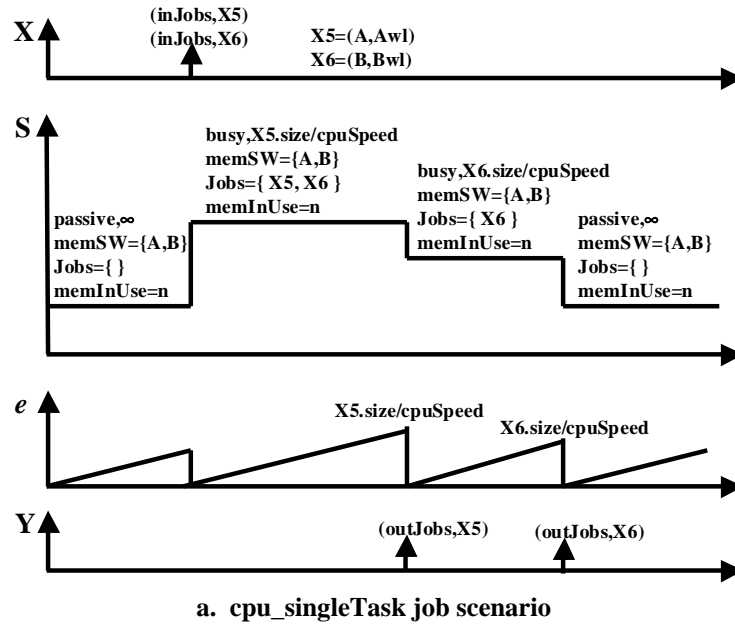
X
(inJobs,X5)
(inJobs,X6)
X5=(A,Awl)
X6=(B,Bwl)

S
busy,X5.size/cpuSpeed
memSW={A,B}
Jobs={ X5, X6 }
memInUse=n

busy,X6.size/cpuSpeed
memSW={A,B}
Jobs={ X6 }
memInUse=n

passive,∞
memSW={A,B}
Jobs={ }
memInUse=n

passive,∞
memSW={A,B}
Jobs={ }
memInUse=n

$e$
X5.size/cpuSpeed
X6.size/cpuSpeed

Y
(outJobs,X5)
(outJobs,X6)

a. cpu_singleTask job scenario